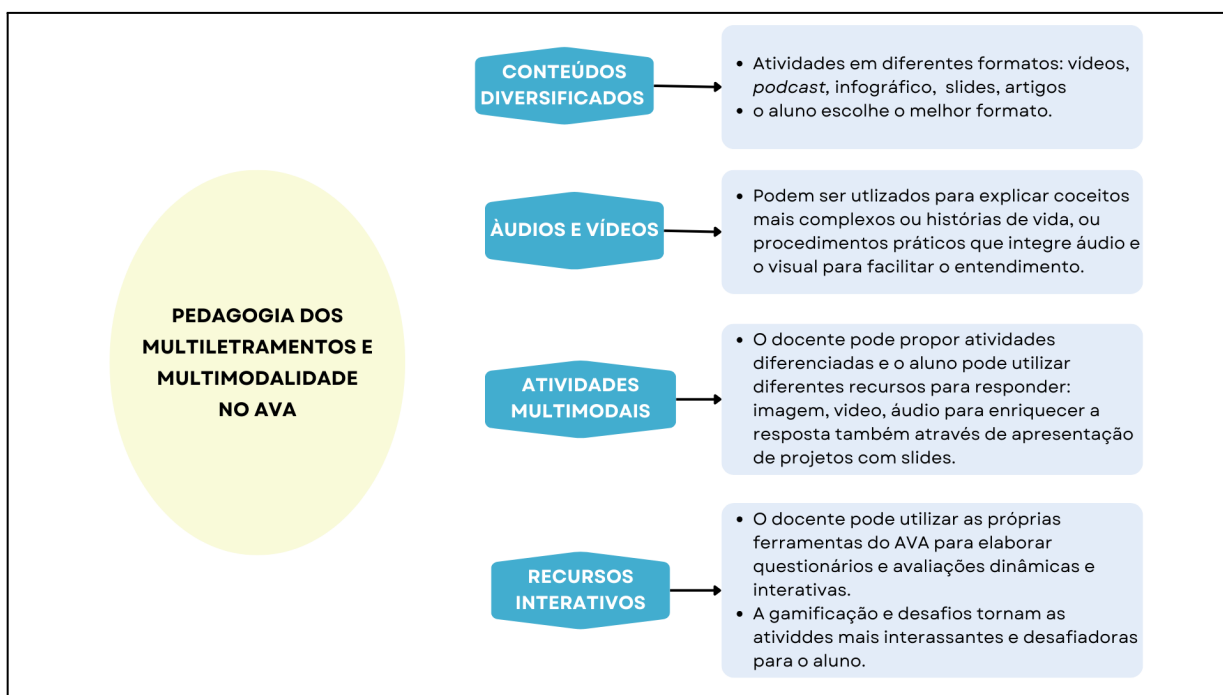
PEDAGOGIA DOS MULTILETRAMENTOS E MULTIMODALIDADE NO AVA

CONTEÚDOS DIVERSIFICADOS

- Atividades em diferentes formatos: vídeos, *podcast*, infográfico, slides, artigos
- o aluno escolhe o melhor formato.

ÀUDIOS E VÍDEOS

- Podem ser utlizados para explicar coceitos mais complexos ou histórias de vida, ou procedimentos práticos que integre áudio e o visual para facilitar o entendimento.

ATIVIDADES MULTIMODAIS

- O docente pode propor atividades diferenciadas e o aluno pode utilizar diferentes recursos para responder: imagem, video, áudio para enriquecer a resposta também através de apresentação de projetos com slides.

RECURSOS INTERATIVOS

- O docente pode utilizar as próprias ferramentas do AVA para elaborar questionários e avaliações dinâmicas e interativas.
- A gamificação e desafios tornam as atividdes mais interassantes e desafiadoras para o aluno.